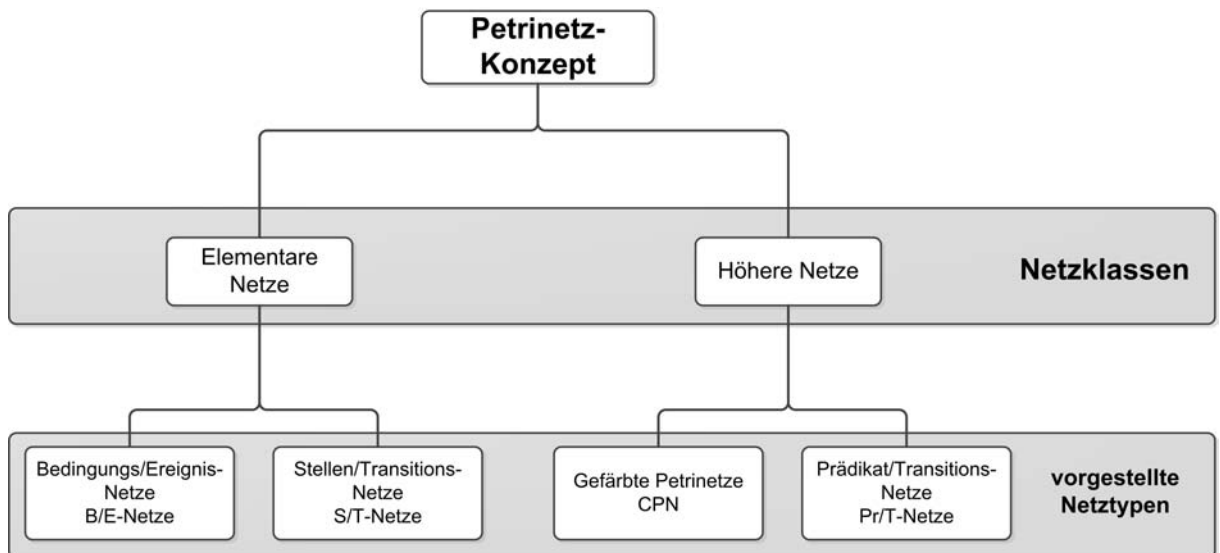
Petrinetz-Konzept

Elementare Netze

Höhere Netze

Netzklassen

Bedingungs/Ereignis-Netze
B/E-Netze

Stellen/Transitions-Netze
S/T-Netze

Gefärbte Petrinetze
CPN

Prädikat/Transitions-Netze
Pr/T-Netze

vorgestellte Netztypen